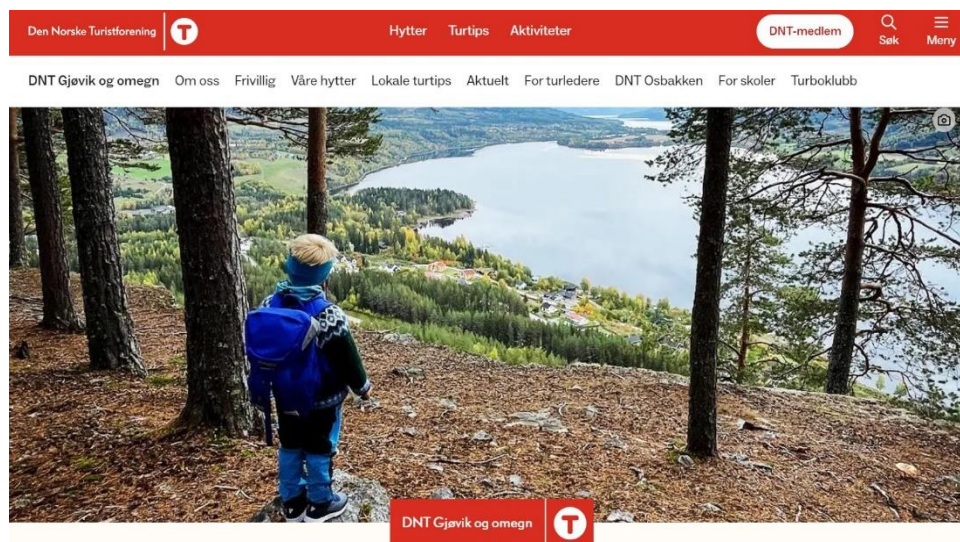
Den Norske Turistforening

Hytter Turtips Aktiviteter

DNT-medlem

Søk

Meny

DNT Gjøvik og omegn Om oss Frivillig Våre hytter Lokale turtips Aktuelt For turledere DNT Osbakken For skoler Turboklubb

DNT Gjøvik og omegn